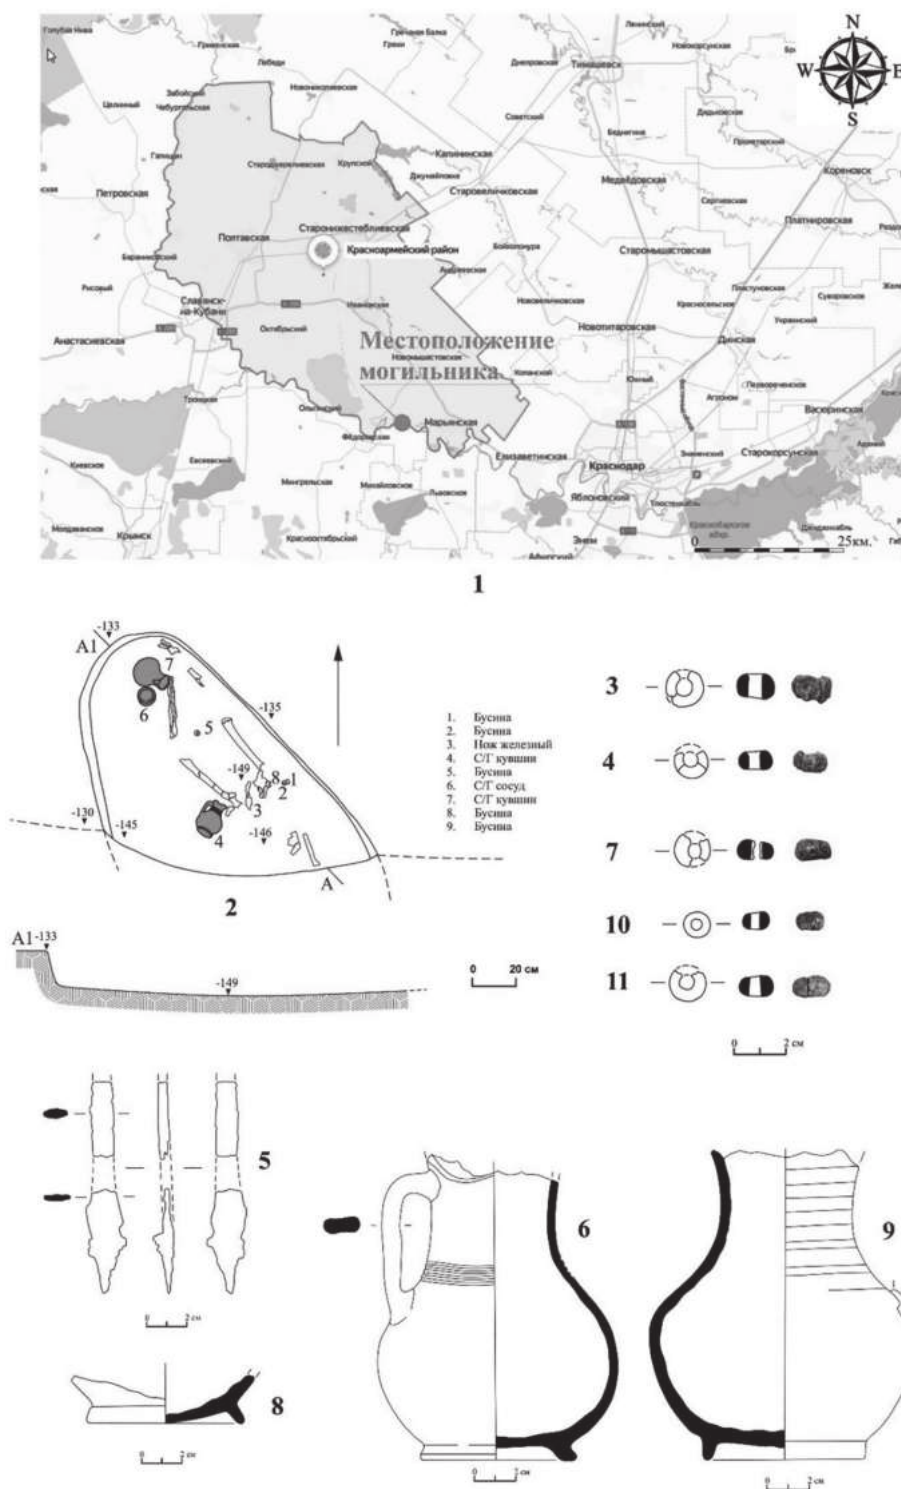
N
W
E
S

Голубая Нива
Гривенская
Лебеди
Гречаная Балка
Гривн
Днепровская
Тимашевск
Ленинский
Новокорсунская
Забойский
Чебургольская
Новониколаевская
Целинный
Гаража
Староджерелиевская
Крупский
Калининская
Джумайловка
Советский
Медведовская
Бедный
Дядьковская
Пролетарский
Петровская
Староверличковская
Кореновск
Полтавская
Старонижестеблиевская
Красноармейский район
Байдогоруга
Стародеревянковская
Сергиевская
Платнировская
Баранниковский
Андреевская
Староивановская
Рисовый
Славянск-на-Кубани
Октябрьский
Ивановская
Новомалороссийская
Пластуновская
Суворовская
Анастасиевская
Новотитаровская
Красносельский
Украинский
Местоположение могильника
Новомышастовская
Динская
Троицкая
Ольгинский
Южный
Первореченский
Марьянская
Агроном
Васюринская
Фёдоровская
Елизаветинская
Киевская
Евсеевский
Краснодар
Знаменский
Старокорсунская
Мингрельская
Михайловская
Львовское
Яблоновский
Тлюстенхабль
Молдаванское
Крымск
Красноотябрьский
Энем
Краснодарское вдхр.
Адыгейск
Джиджихабль
0
25км.

1

A1 -133
7
6
-135
5
-149
8
1
2
3
-130
-145
4
-146
A

1. Бусина
2. Бусина
3. Нож железный
4. С/Г кувшин
5. Бусина
6. С/Г сосуд
7. С/Г кувшин
8. Бусина
9. Бусина

2

A1 -133
-149
0 20 см

3
4
7
10
11
0 2 см

5
0 2 см

8
0 2 см

6
0 2 см

9
0 2 см